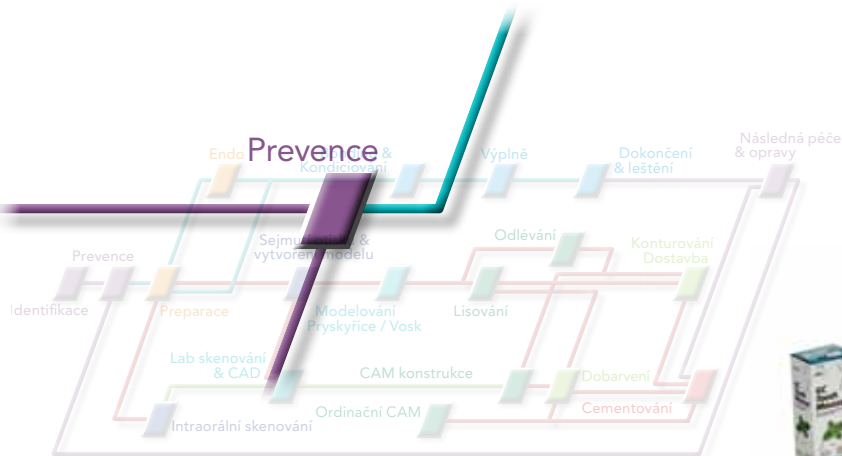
Prevence

Endo

& Kondicionování

Výplně

Dokončení & leštění

Následná péče & opravy

Prevence

Identifikace

Preparace

Sejmutí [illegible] & vytvoření modelu

Odlévání

Konturování Dostavba

Modelování Pryskyřice / Vosk

Lisování

Lab skenování & CAD

CAM konstrukce

Dobarvení

Intraorální skenování

Ordinační CAM

Cementování